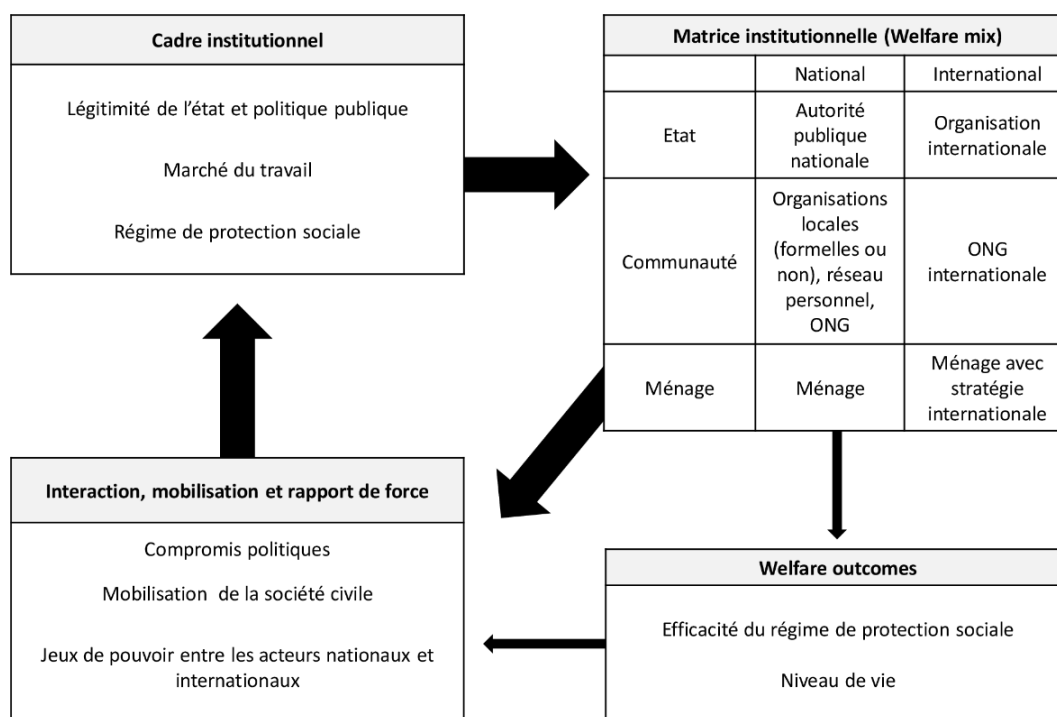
**Cadre institutionnel**

Légitimité de l'état et politique publique

Marché du travail

Régime de protection sociale

**Matrice institutionnelle (Welfare mix)**

| | National | International |
|---|---|---|
| Etat | Autorité publique nationale | Organisation internationale |
| Communauté | Organisations locales (formelles ou non), réseau personnel, ONG | ONG internationale |
| Ménage | Ménage | Ménage avec stratégie internationale |

**Interaction, mobilisation et rapport de force**

Compromis politiques

Mobilisation de la société civile

Jeux de pouvoir entre les acteurs nationaux et internationaux

**Welfare outcomes**

Efficacité du régime de protection sociale

Niveau de vie